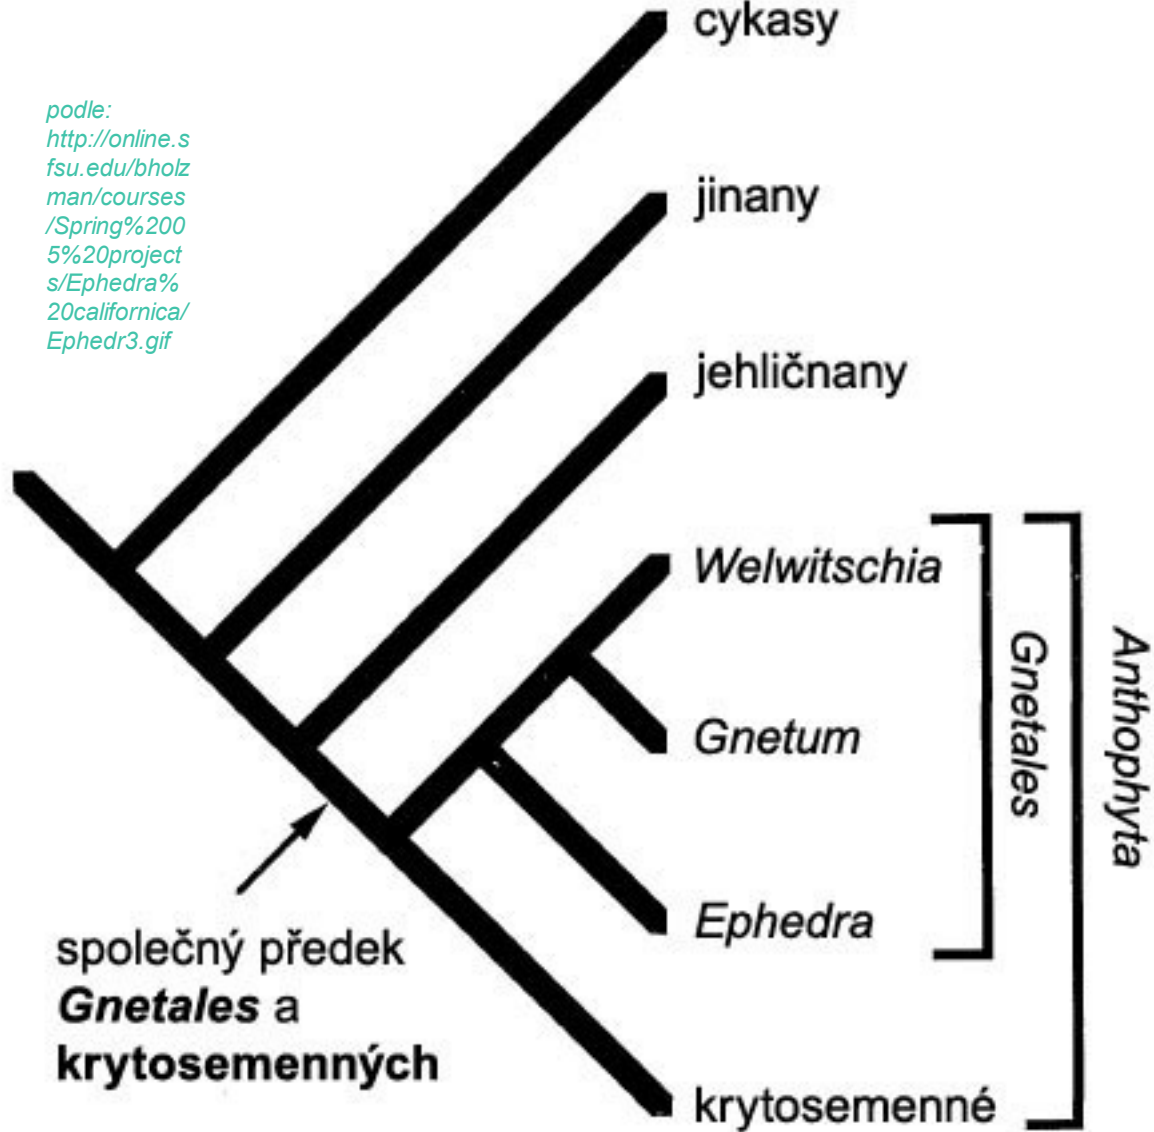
podle: http://online.sfsu.edu/bholzman/courses/Spring%2005%20projects/Ephedra%20californica/Ephedr3.gif

cykasy

jinany

jehličnany

Welwitschia

Gnetum

Ephedra

krytosemenné

Gnetales

Anthophyta

společný předek **Gnetales** a **krytosemenných**